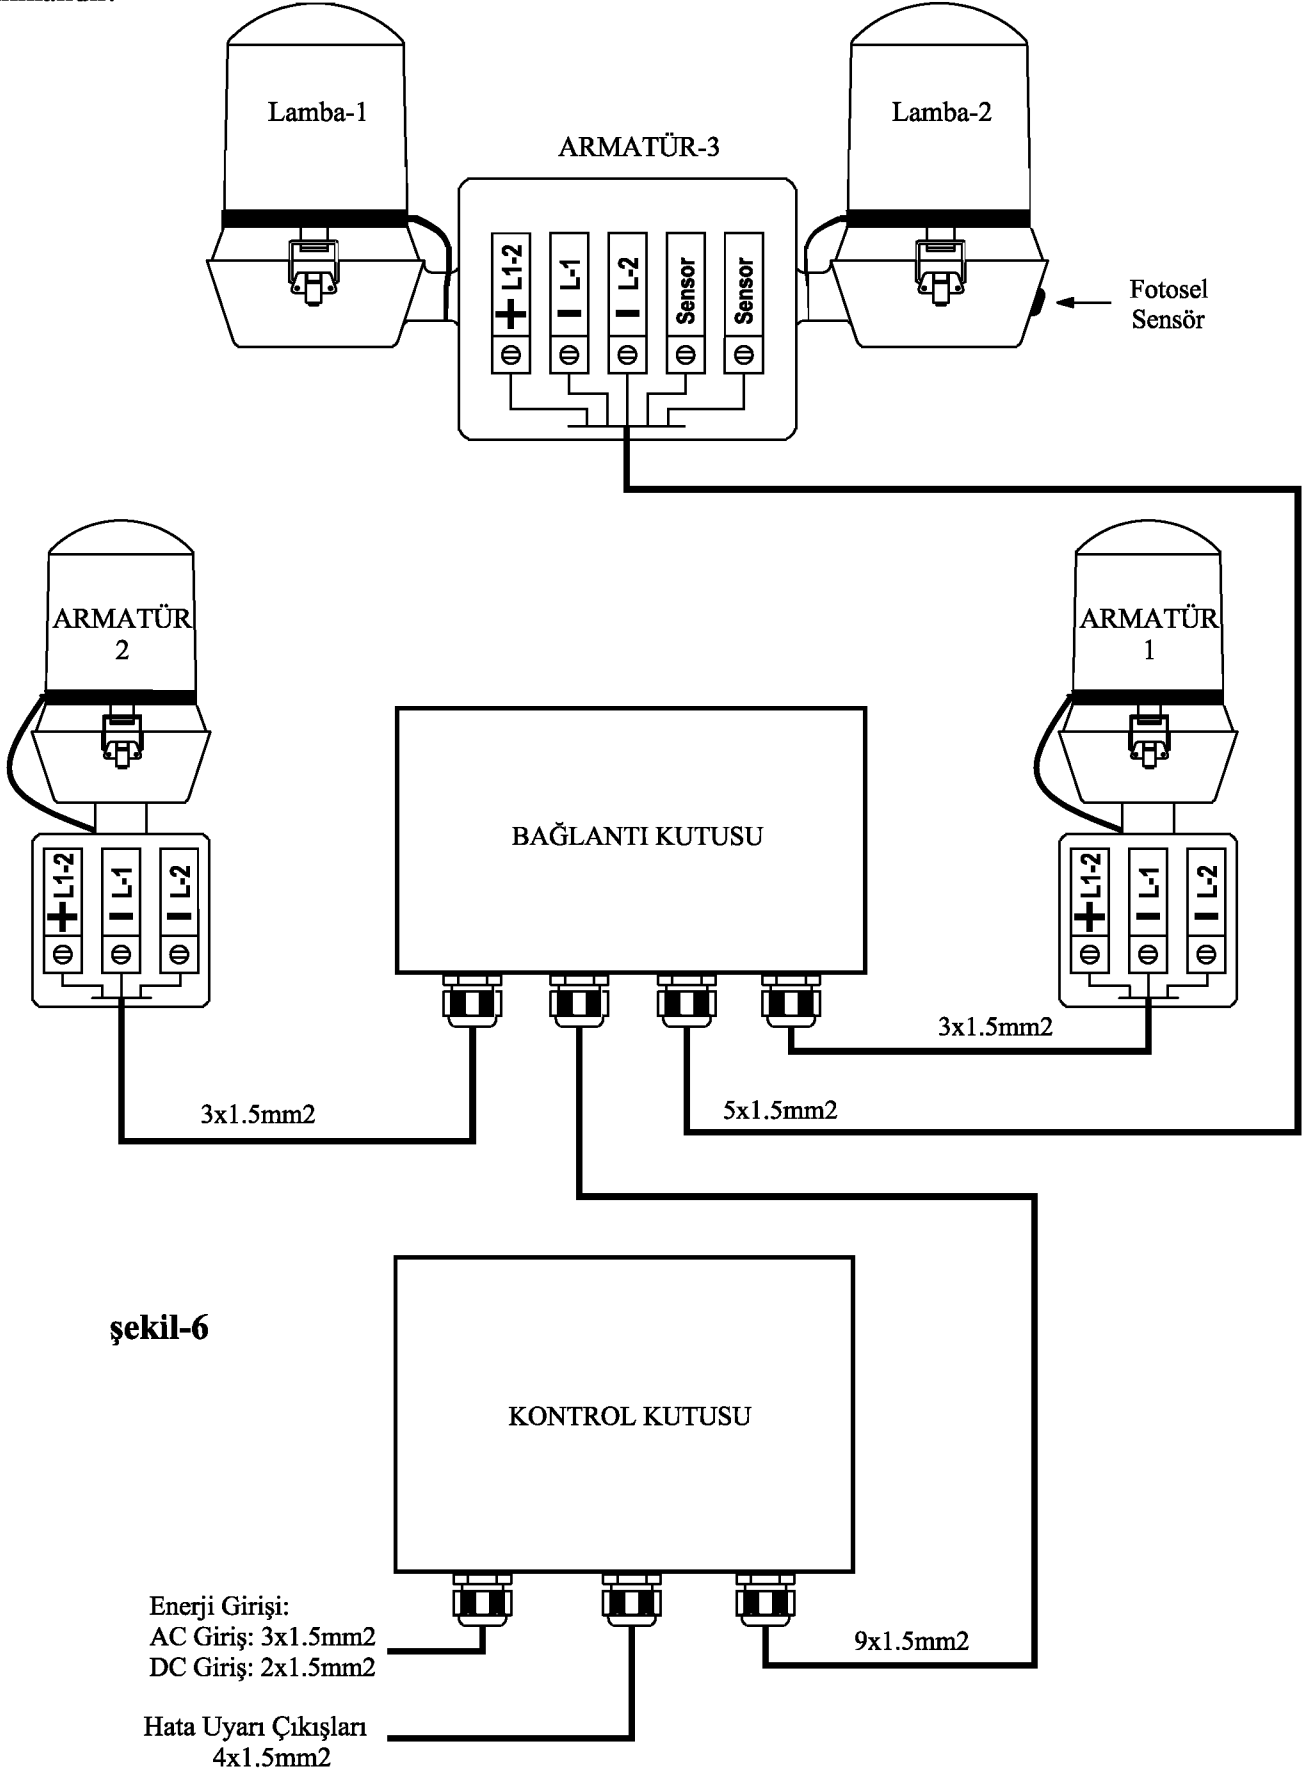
Lamba-1

ARMATÜR-3

Lamba-2

+ L1-2
− L-1
− L-2
Sensor
Sensor

Fotosel Sensör

ARMATÜR 2

ARMATÜR 1

BAĞLANTI KUTUSU

+ L1-2
− L-1
− L-2

+ L1-2
− L-1
− L-2

3x1.5mm2

3x1.5mm2

5x1.5mm2

şekil-6

KONTROL KUTUSU

Enerji Girişi:
AC Giriş: 3x1.5mm2
DC Giriş: 2x1.5mm2

9x1.5mm2

Hata Uyarı Çıkışları
4x1.5mm2